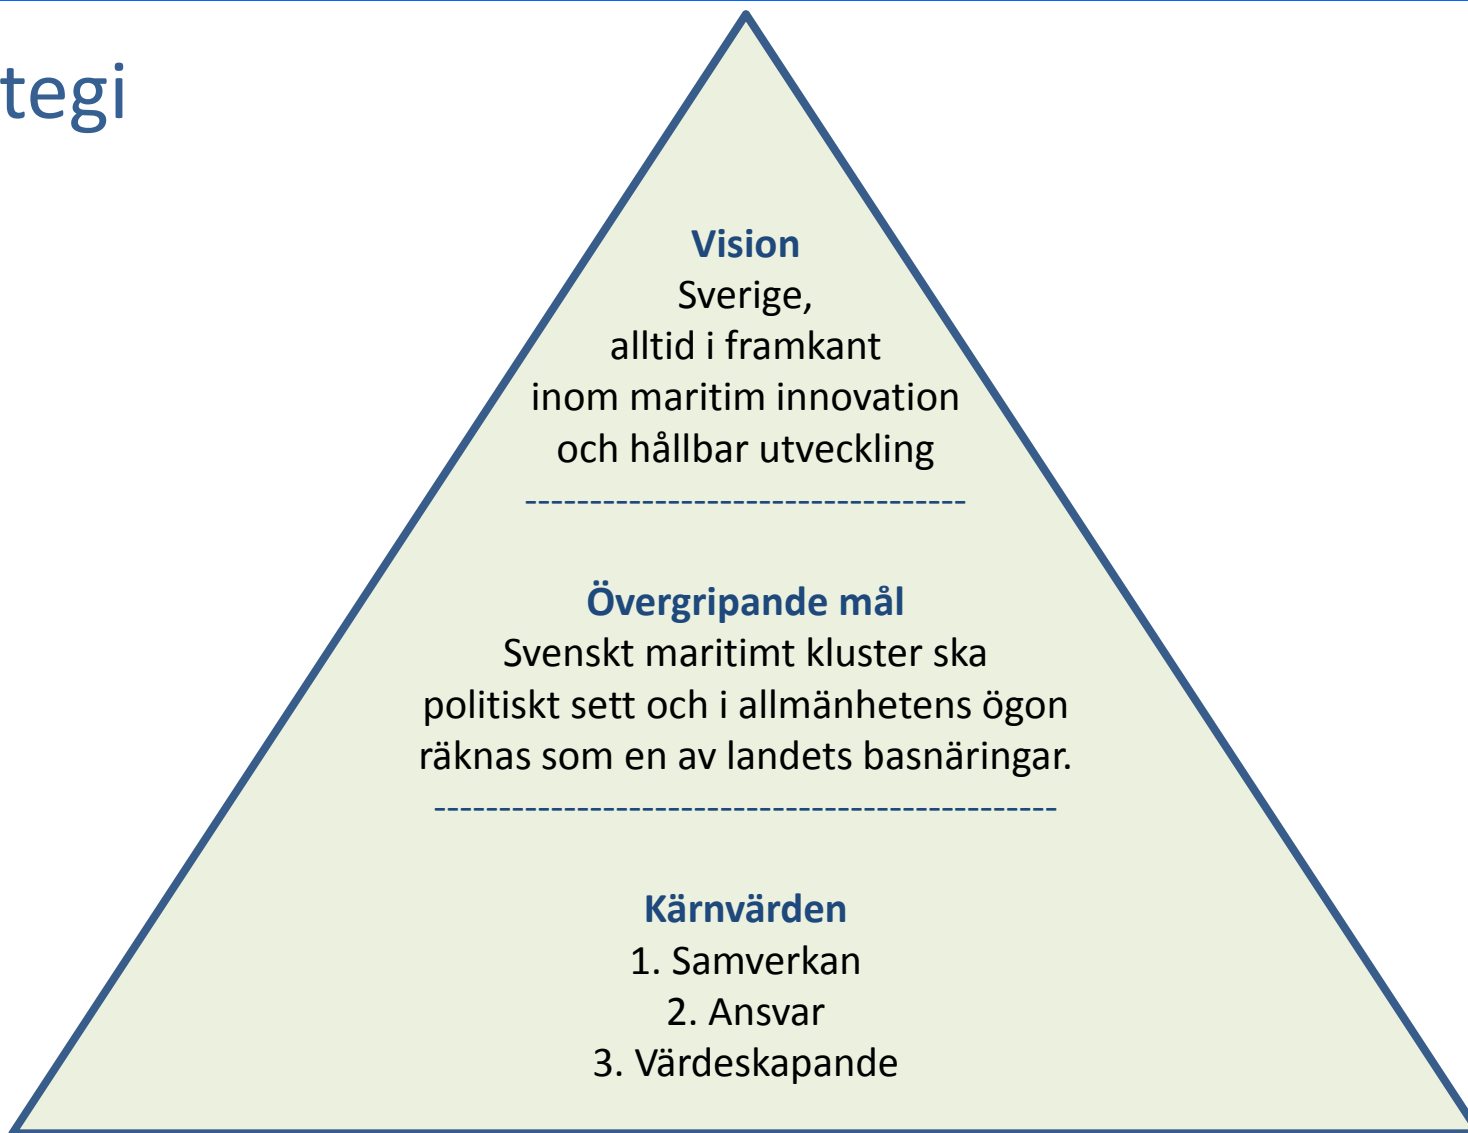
tegi

**Vision**
Sverige,
alltid i framkant
inom maritim innovation
och hållbar utveckling

**Övergripande mål**
Svenskt maritimt kluster ska politiskt sett och i allmänhetens ögon räknas som en av landets basnäringar.

**Kärnvärden**
1. Samverkan
2. Ansvar
3. Värdeskapande